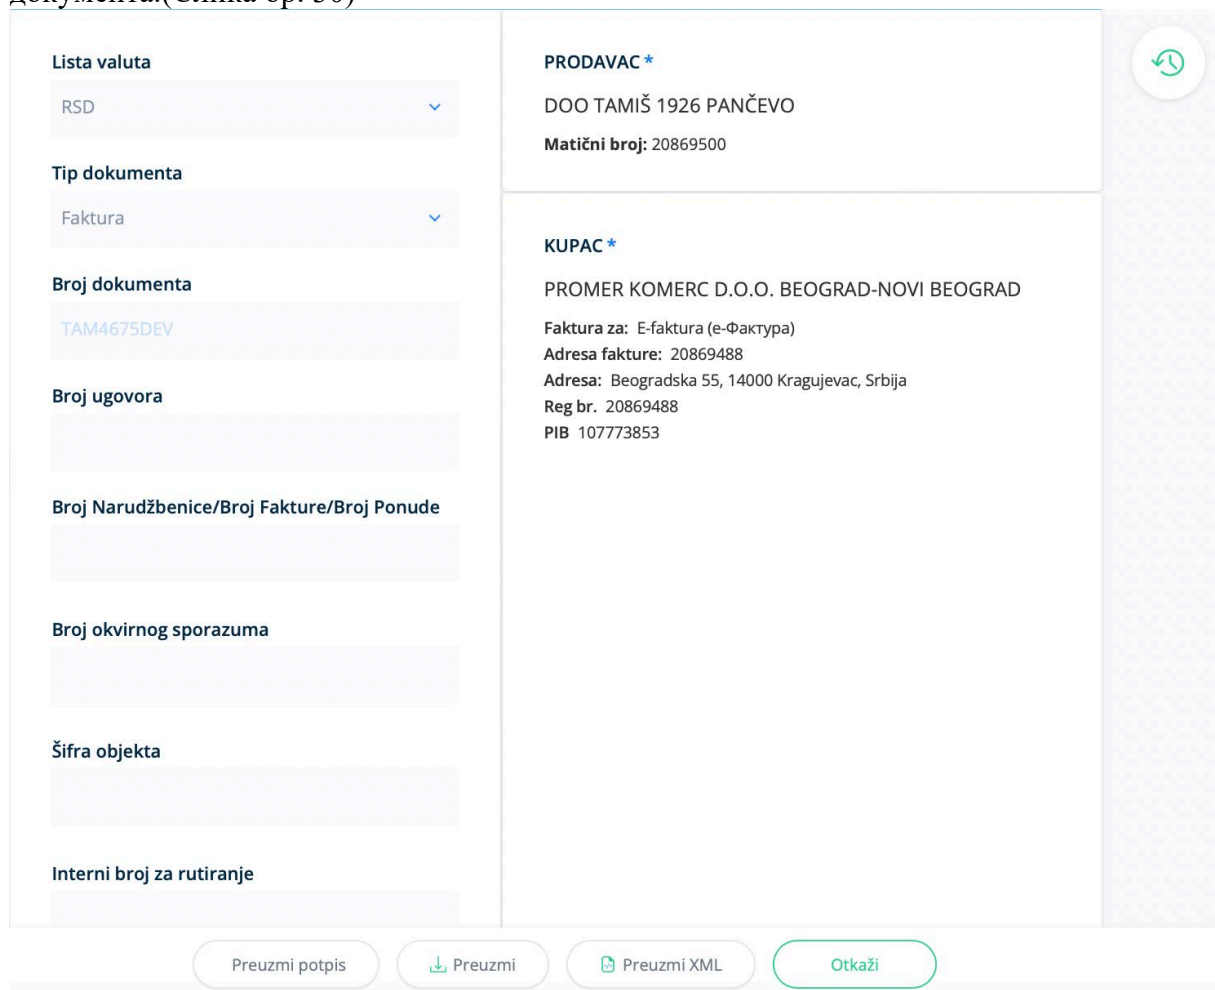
документа.(Слика бр. 30)

Lista valuta
RSD

Tip dokumenta
Faktura

Broj dokumenta
TAM4675DEV

Broj ugovora

Broj Narudžbenice/Broj Fakture/Broj Ponude

Broj okvirnog sporazuma

Šifra objekta

Interni broj za rutiranje

PRODAVAC *
DOO TAMIŠ 1926 PANČEVO
Matični broj: 20869500

KUPAC *
PROMER KOMERC D.O.O. BEOGRAD-NOVI BEOGRAD
Faktura za: E-faktura (е-Фактура)
Adresa fakture: 20869488
Adresa: Beogradska 55, 14000 Kragujevac, Srbija
Reg br. 20869488
PIB 107773853

Preuzmi potpis
Preuzmi
Preuzmi XML
Otkaži